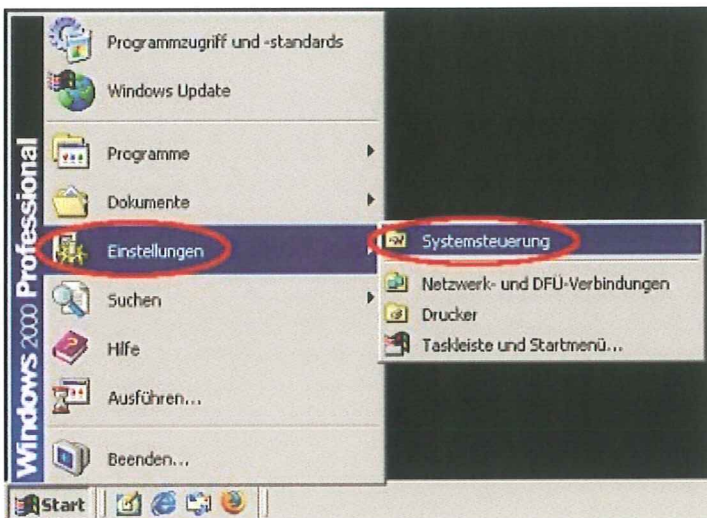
Windows 2000 Professional

Programmzugriff und -standards

Windows Update

Programme

Dokumente

Einstellungen

Suchen

Hilfe

Ausführen...

Beenden...

Systemsteuerung

Netzwerk- und DFÜ-Verbindungen

Drucker

Taskleiste und Startmenü...

Start